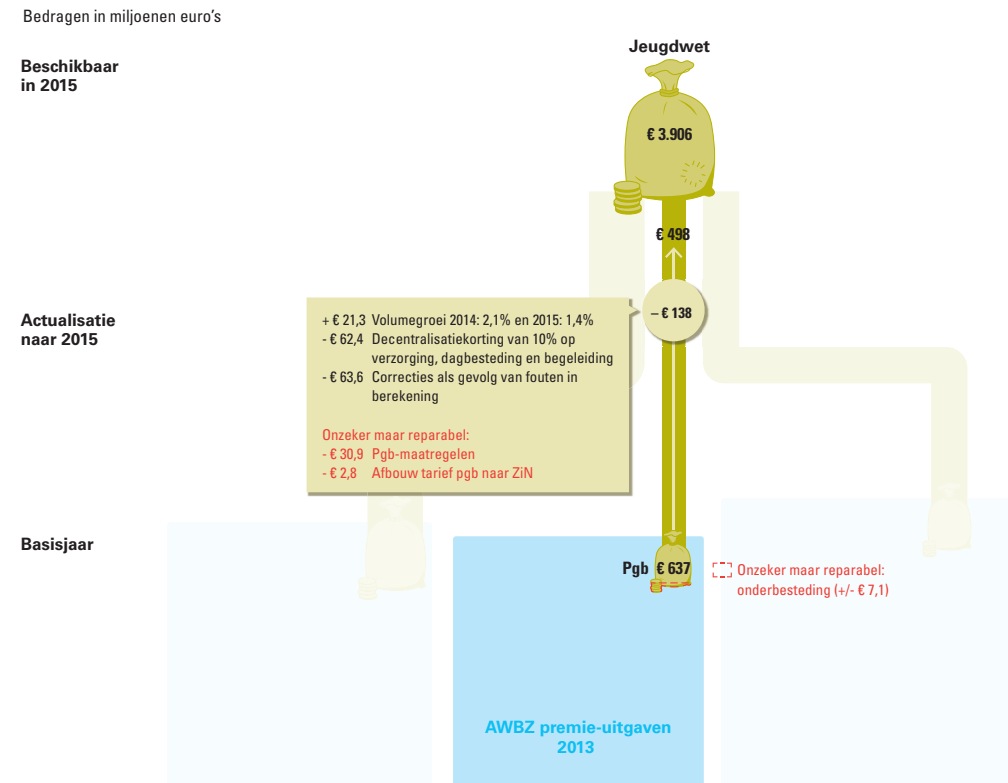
Bedragen in miljoenen euro's

Beschikbaar in 2015

Jeugdwet

€ 3.906

€ 498

Actualisatie naar 2015

– € 138

+ € 21,3 Volumegroei 2014: 2,1% en 2015: 1,4%
- € 62,4 Decentralisatiekorting van 10% op verzorging, dagbesteding en begeleiding
- € 63,6 Correcties als gevolg van fouten in berekening

Onzeker maar reparabel:
- € 30,9 Pgb-maatregelen
- € 2,8 Afbouw tarief pgb naar ZiN

Basisjaar

Pgb € 637

Onzeker maar reparabel: onderbesteding (+/- € 7,1)

AWBZ premie-uitgaven 2013